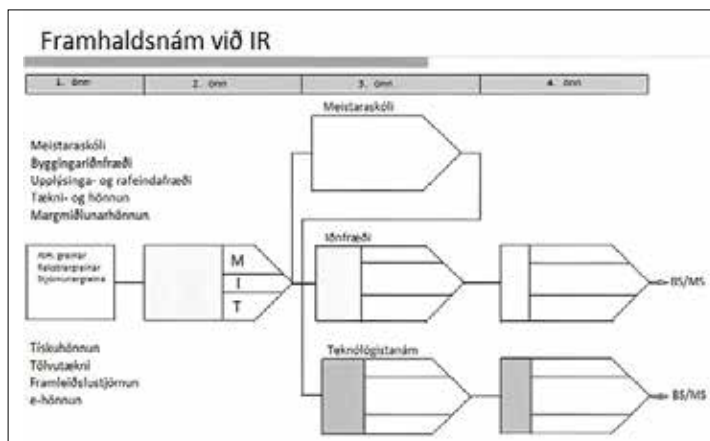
Framhaldsnám við IR

| 1. önn | 2. önn | 3. önn | 4. önn |
|---|---|---|---|

Meistaraskóli

Meistaraskóli
Byggingariðnfræði
Upplýsinga- og rafeindafræði
Tækni- og hönnun
Margmiðlunarhönnun

Alm. greinar
Rekstrargreinar
Þjónustugreinar

M
I
T

Iðnfræði

BS/MS

Tækniteiknun
Tölvutækni
Framleiðslustjórnun
e-hönnun

Teknólógistanám

BS/MS